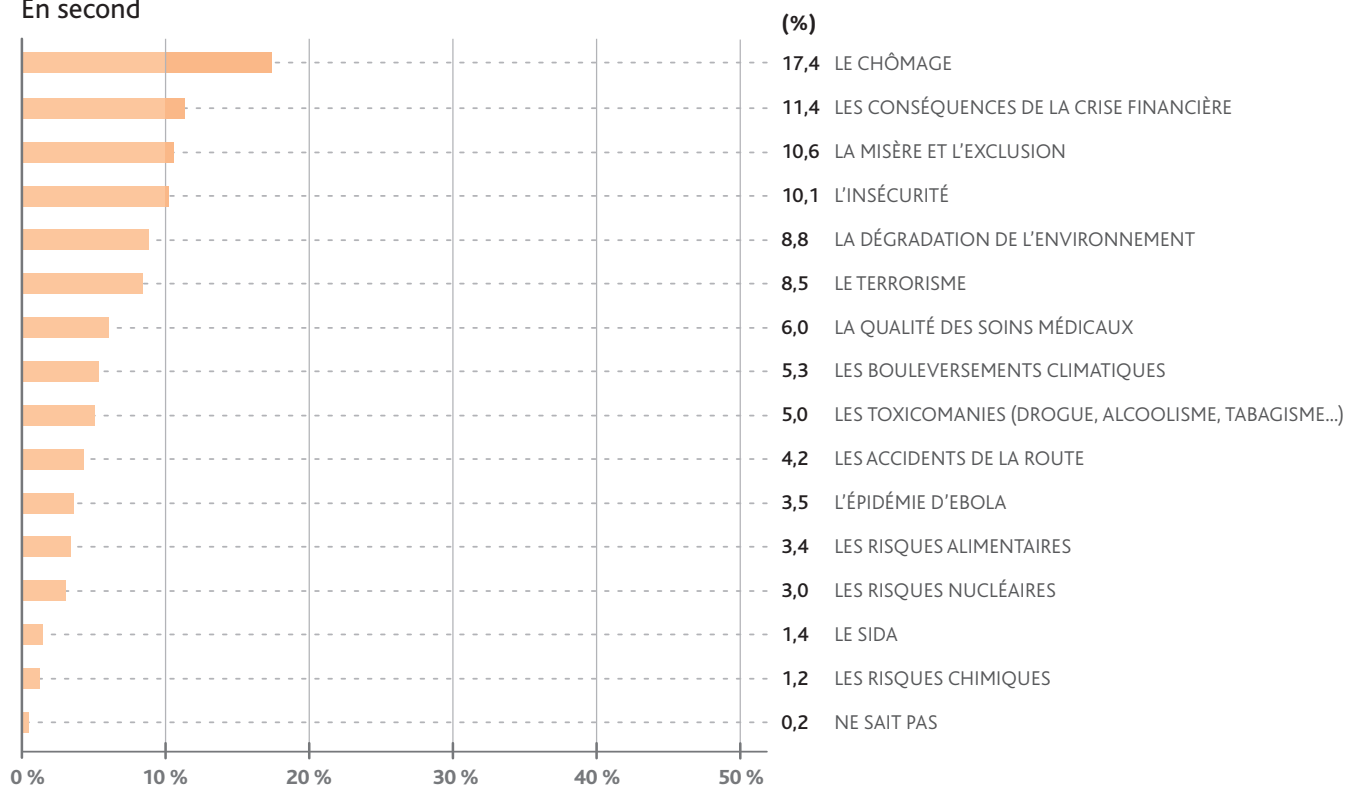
En second

(%)

| | |
|---|---|
| 17,4 | LE CHÔMAGE |
| 11,4 | LES CONSÉQUENCES DE LA CRISE FINANCIÈRE |
| 10,6 | LA MISÈRE ET L'EXCLUSION |
| 10,1 | L'INSÉCURITÉ |
| 8,8 | LA DÉGRADATION DE L'ENVIRONNEMENT |
| 8,5 | LE TERRORISME |
| 6,0 | LA QUALITÉ DES SOINS MÉDICAUX |
| 5,3 | LES BOULEVERSEMENTS CLIMATIQUES |
| 5,0 | LES TOXICOMANIES (DROGUE, ALCOOLISME, TABAGISME...) |
| 4,2 | LES ACCIDENTS DE LA ROUTE |
| 3,5 | L'ÉPIDÉMIE D'EBOLA |
| 3,4 | LES RISQUES ALIMENTAIRES |
| 3,0 | LES RISQUES NUCLÉAIRES |
| 1,4 | LE SIDA |
| 1,2 | LES RISQUES CHIMIQUES |
| 0,2 | NE SAIT PAS |

0 % 10 % 20 % 30 % 40 % 50 %